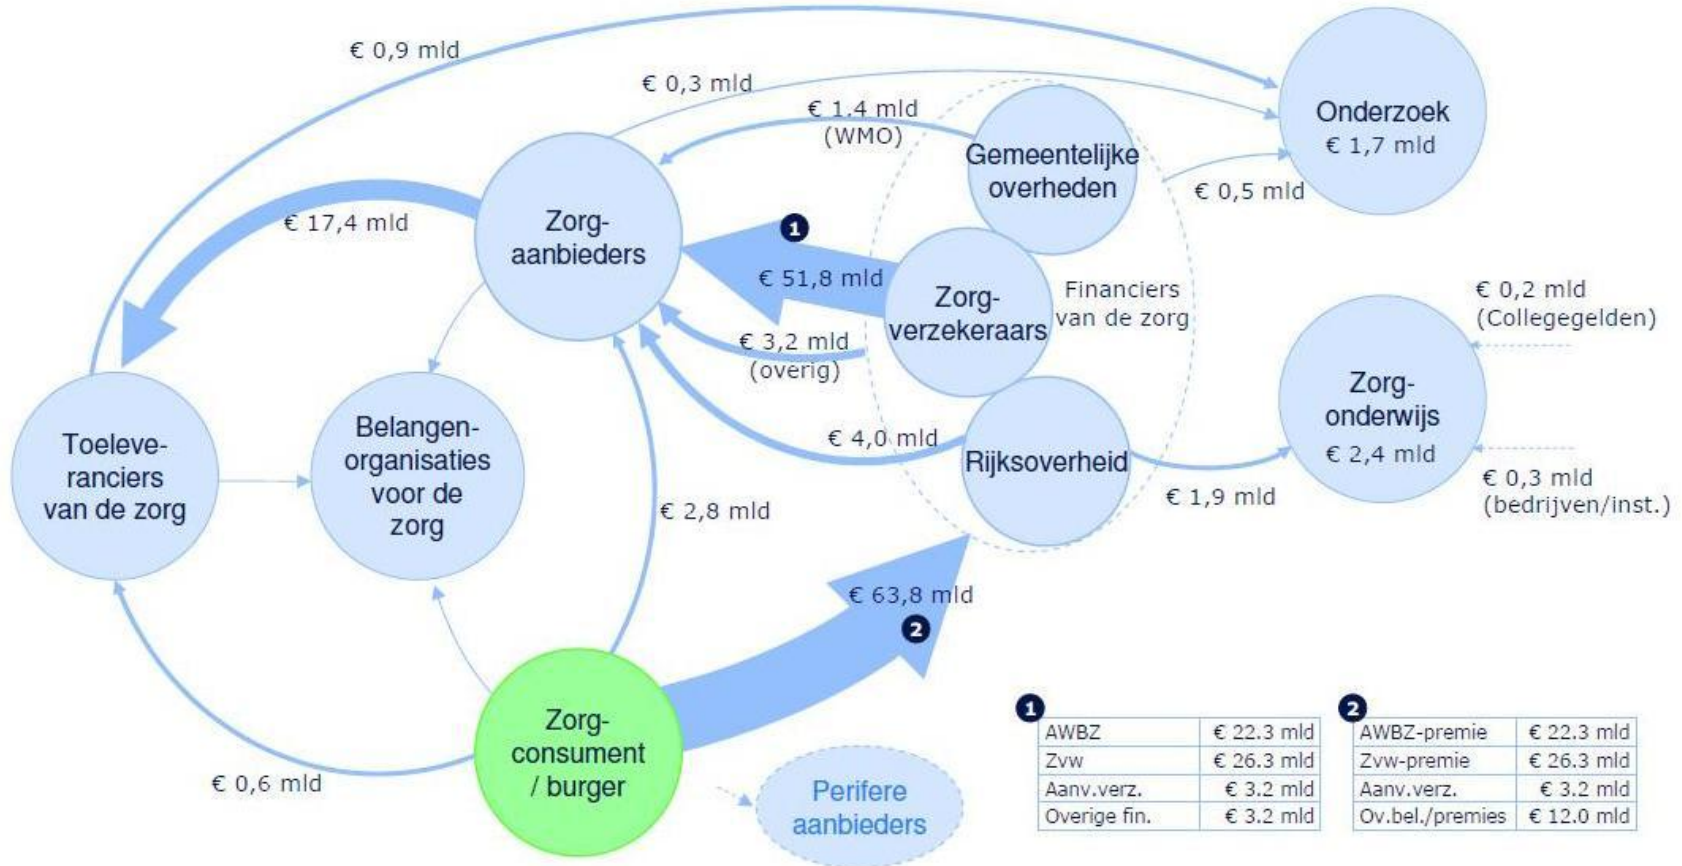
€ 0,9 mld

€ 0,3 mld

€ 1,4 mld (WMO)

Onderzoek
€ 1,7 mld

Gemeentelijke overheden

€ 0,5 mld

€ 17,4 mld

Zorg-aanbieders

1

€ 51,8 mld

Zorg-verzekeraars

Financiers van de zorg

€ 0,2 mld (Collegegelden)

€ 3,2 mld (overig)

Zorg-onderwijs
€ 2,4 mld

Toeleve-ranciers van de zorg

Belangen-organisaties voor de zorg

€ 4,0 mld

Rijksoverheid

€ 0,3 mld (bedrijven/inst.)

€ 1,9 mld

€ 2,8 mld

€ 63,8 mld

2

Zorg-consument / burger

€ 0,6 mld

Perifere aanbieders

1

| AWBZ | € 22.3 mld |
|---|---|
| Zvw | € 26.3 mld |
| Aanv.verz. | € 3.2 mld |
| Overige fin. | € 3.2 mld |

2

| AWBZ-premie | € 22.3 mld |
|---|---|
| Zvw-premie | € 26.3 mld |
| Aanv.verz. | € 3.2 mld |
| Ov.bel./premies | € 12.0 mld |